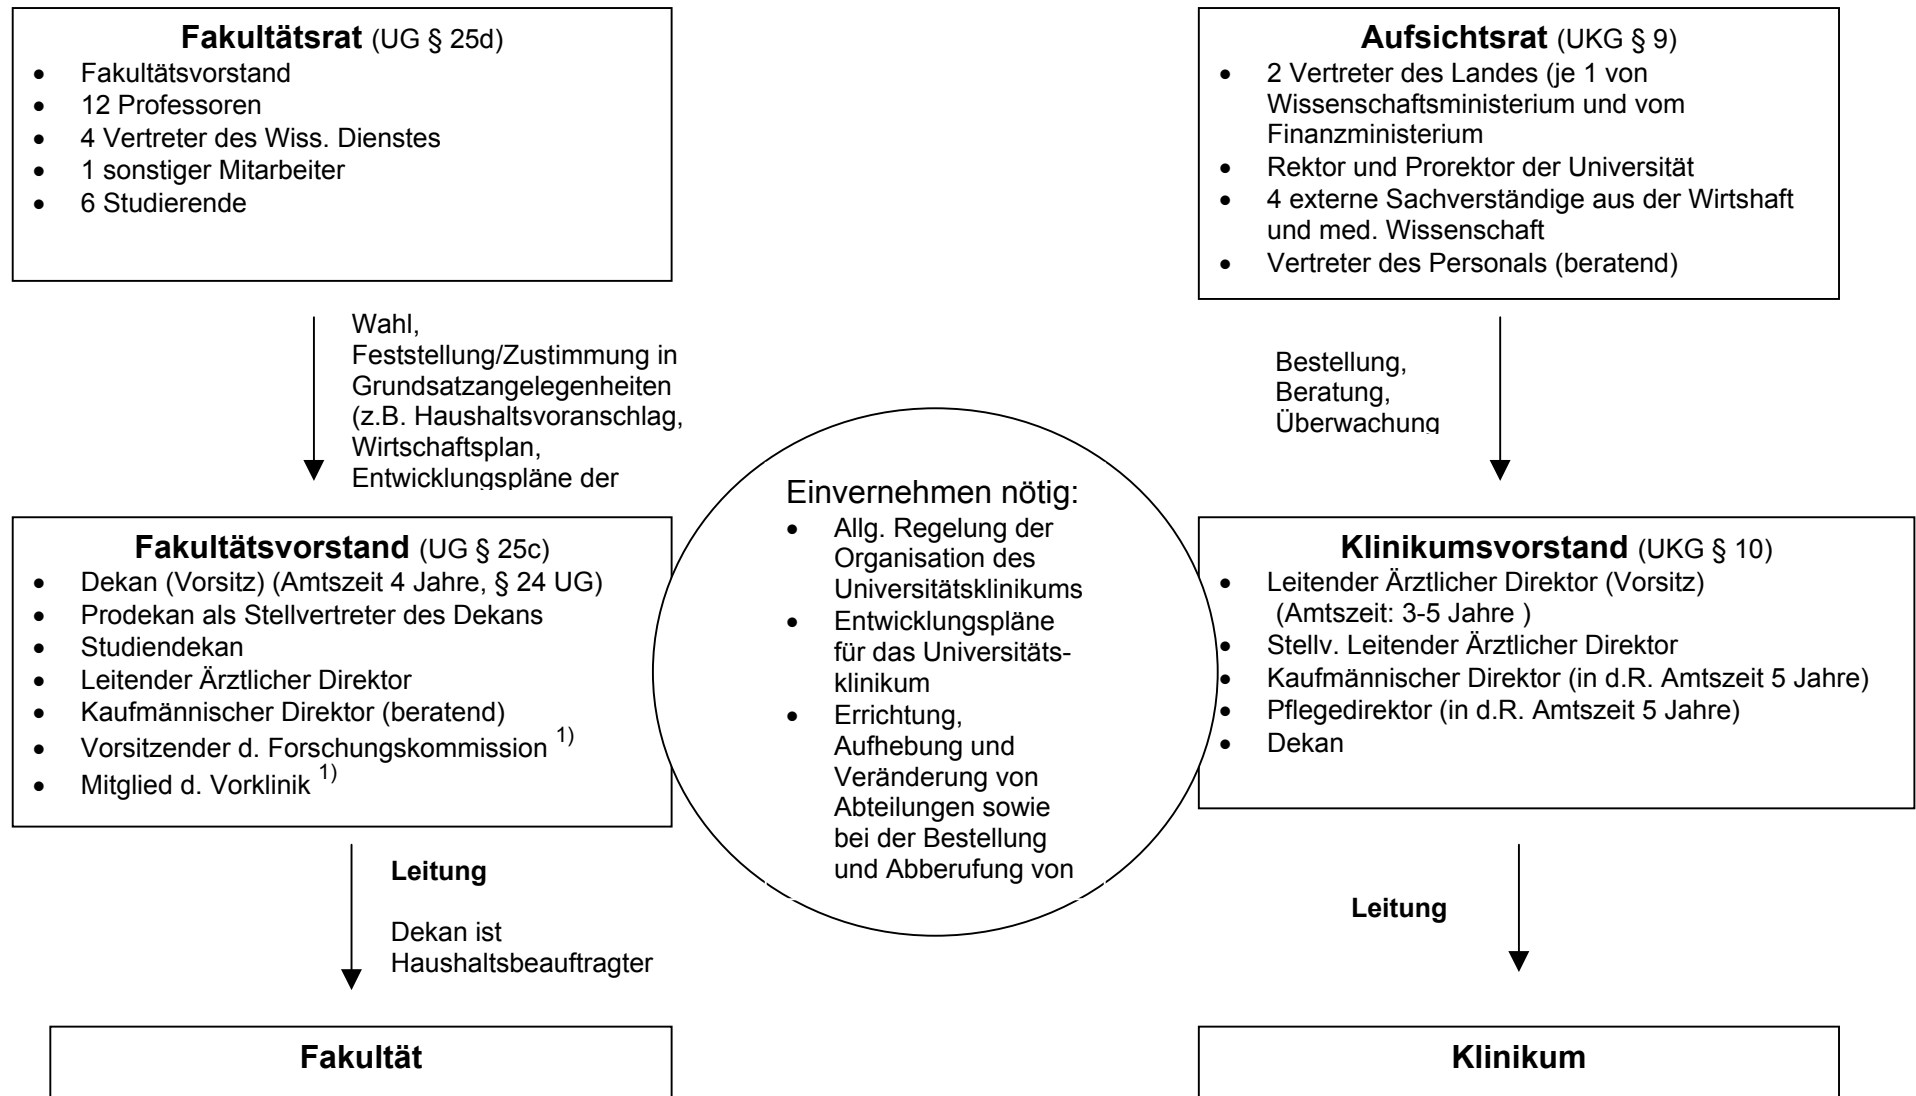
**Fakultätsrat** (UG § 25d)

- Fakultätsvorstand
- 12 Professoren
- 4 Vertreter des Wiss. Dienstes
- 1 sonstiger Mitarbeiter
- 6 Studierende

**Aufsichtsrat** (UKG § 9)

- 2 Vertreter des Landes (je 1 von Wissenschaftsministerium und vom Finanzministerium
- Rektor und Prorektor der Universität
- 4 externe Sachverständige aus der Wirtshaft und med. Wissenschaft
- Vertreter des Personals (beratend)

Wahl, Feststellung/Zustimmung in Grundsatzangelegenheiten (z.B. Haushaltsvoranschlag, Wirtschaftsplan, Entwicklungspläne der

Bestellung, Beratung, Überwachung

Einvernehmen nötig:

- Allg. Regelung der Organisation des Universitätsklinikums
- Entwicklungspläne für das Universitätsklinikum
- Errichtung, Aufhebung und Veränderung von Abteilungen sowie bei der Bestellung und Abberufung von

**Fakultätsvorstand** (UG § 25c)

- Dekan (Vorsitz) (Amtszeit 4 Jahre, § 24 UG)
- Prodekan als Stellvertreter des Dekans
- Studiendekan
- Leitender Ärztlicher Direktor
- Kaufmännischer Direktor (beratend)
- Vorsitzender d. Forschungskommission $^{1)}$
- Mitglied d. Vorklinik $^{1)}$

**Klinikumsvorstand** (UKG § 10)

- Leitender Ärztlicher Direktor (Vorsitz) (Amtszeit: 3-5 Jahre )
- Stellv. Leitender Ärztlicher Direktor
- Kaufmännischer Direktor (in d.R. Amtszeit 5 Jahre)
- Pflegedirektor (in d.R. Amtszeit 5 Jahre)
- Dekan

**Leitung**

Dekan ist Haushaltsbeauftragter

**Leitung**

**Fakultät**

**Klinikum**